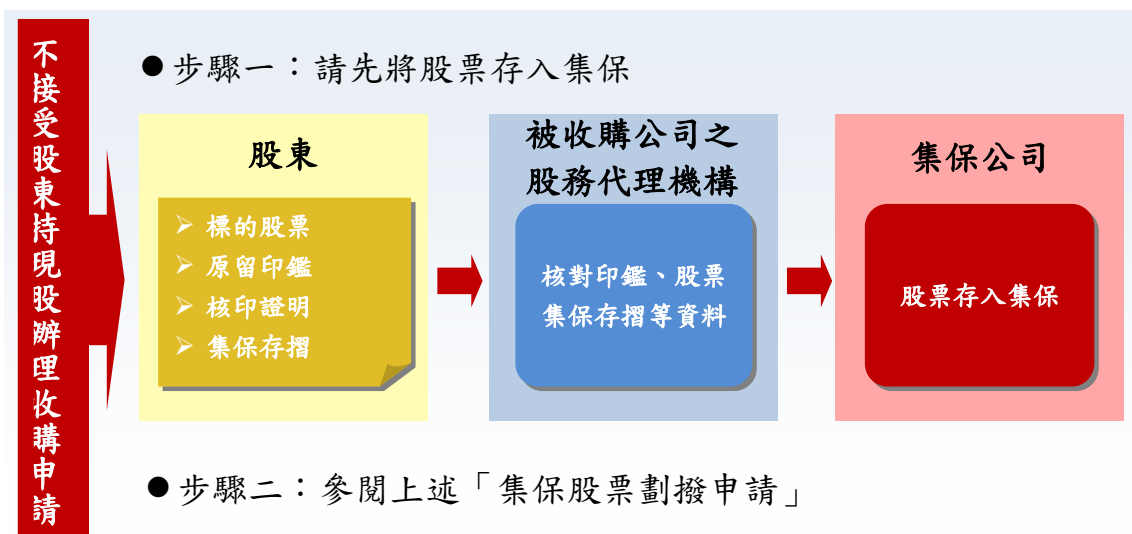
不接受股東持現股辦理收購申請

● 步驟一：請先將股票存入集保

股東

➢ 標的股票
➢ 原留印鑑
➢ 核印證明
➢ 集保存摺

被收購公司之股務代理機構

核對印鑑、股票集保存摺等資料

集保公司

股票存入集保

● 步驟二：參閱上述「集保股票劃撥申請」